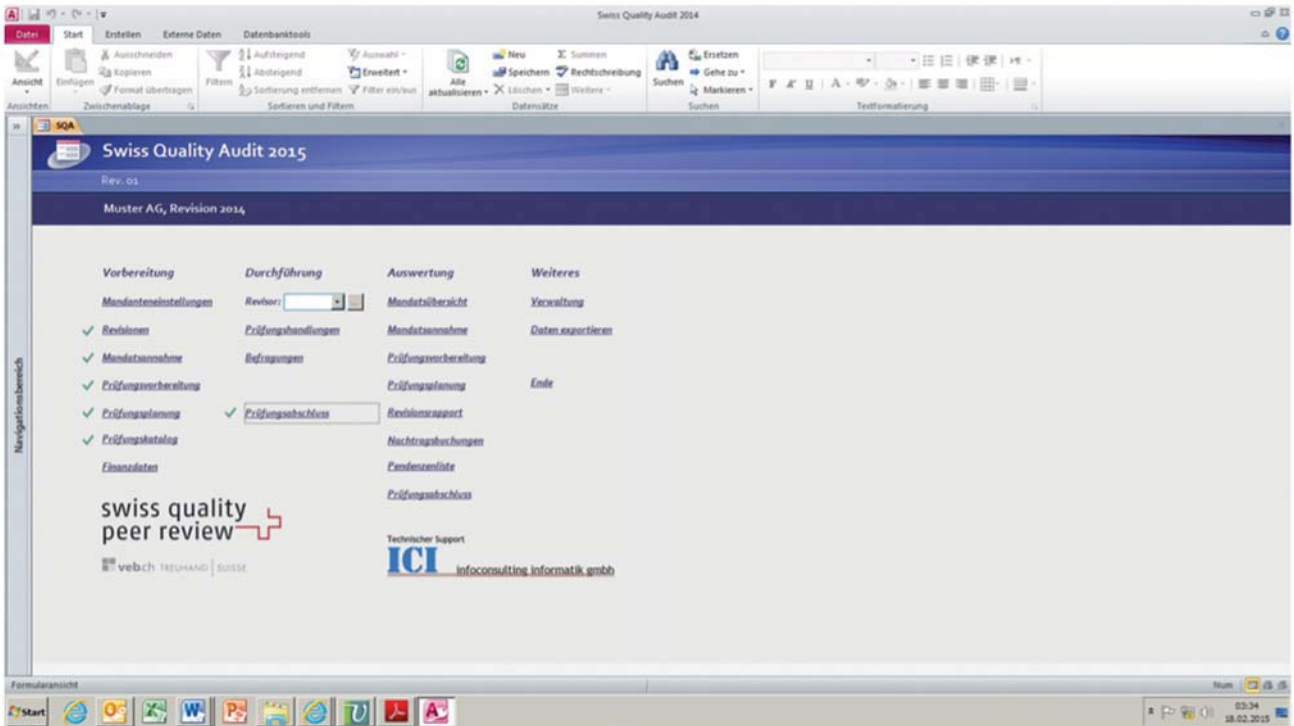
Swiss Quality Audit 2014

Datei Start Erstellen Externe Daten Datenbanktools

Ansicht Einfügen Ausschneiden Kopieren Format übertragen Filtern Aufsteigend Absteigend Sortierung entfernen Auswahl Erweitert Filter ein/aus Alle aktualisieren Neu Speichern Löschen Summen Rechtschreibung Weitere Suchen Ersetzen Gehe zu Markieren

Ansichten Zwischenablage Sortieren und Filtern Datensätze Suchen Textformatierung

SQA

Navigationsbereich

Swiss Quality Audit 2015

Rev. 01

Muster AG, Revision 2014

Vorbereitung

Mandanteneinstellungen

✓ Revisionen

✓ Mandatsannahme

✓ Prüfungsvorbereitung

✓ Prüfungsplanung

✓ Prüfungskatalog

Finanzdaten

Durchführung

Revisor:

Prüfungshandlungen

Befragungen

✓ Prüfungsabschluss

Auswertung

Mandatsübersicht

Mandatsannahme

Prüfungsvorbereitung

Prüfungsplanung

Revisionsrapport

Nachtragsbuchungen

Pendenzenliste

Prüfungsabschluss

Weiteres

Verwaltung

Daten exportieren

Ende

swiss quality peer review

veb.ch TREUHAND | SUISSE

Technischer Support

ICI infoconsulting informatik gmbh

Formularansicht

Num

Start

03:34 18.02.2015